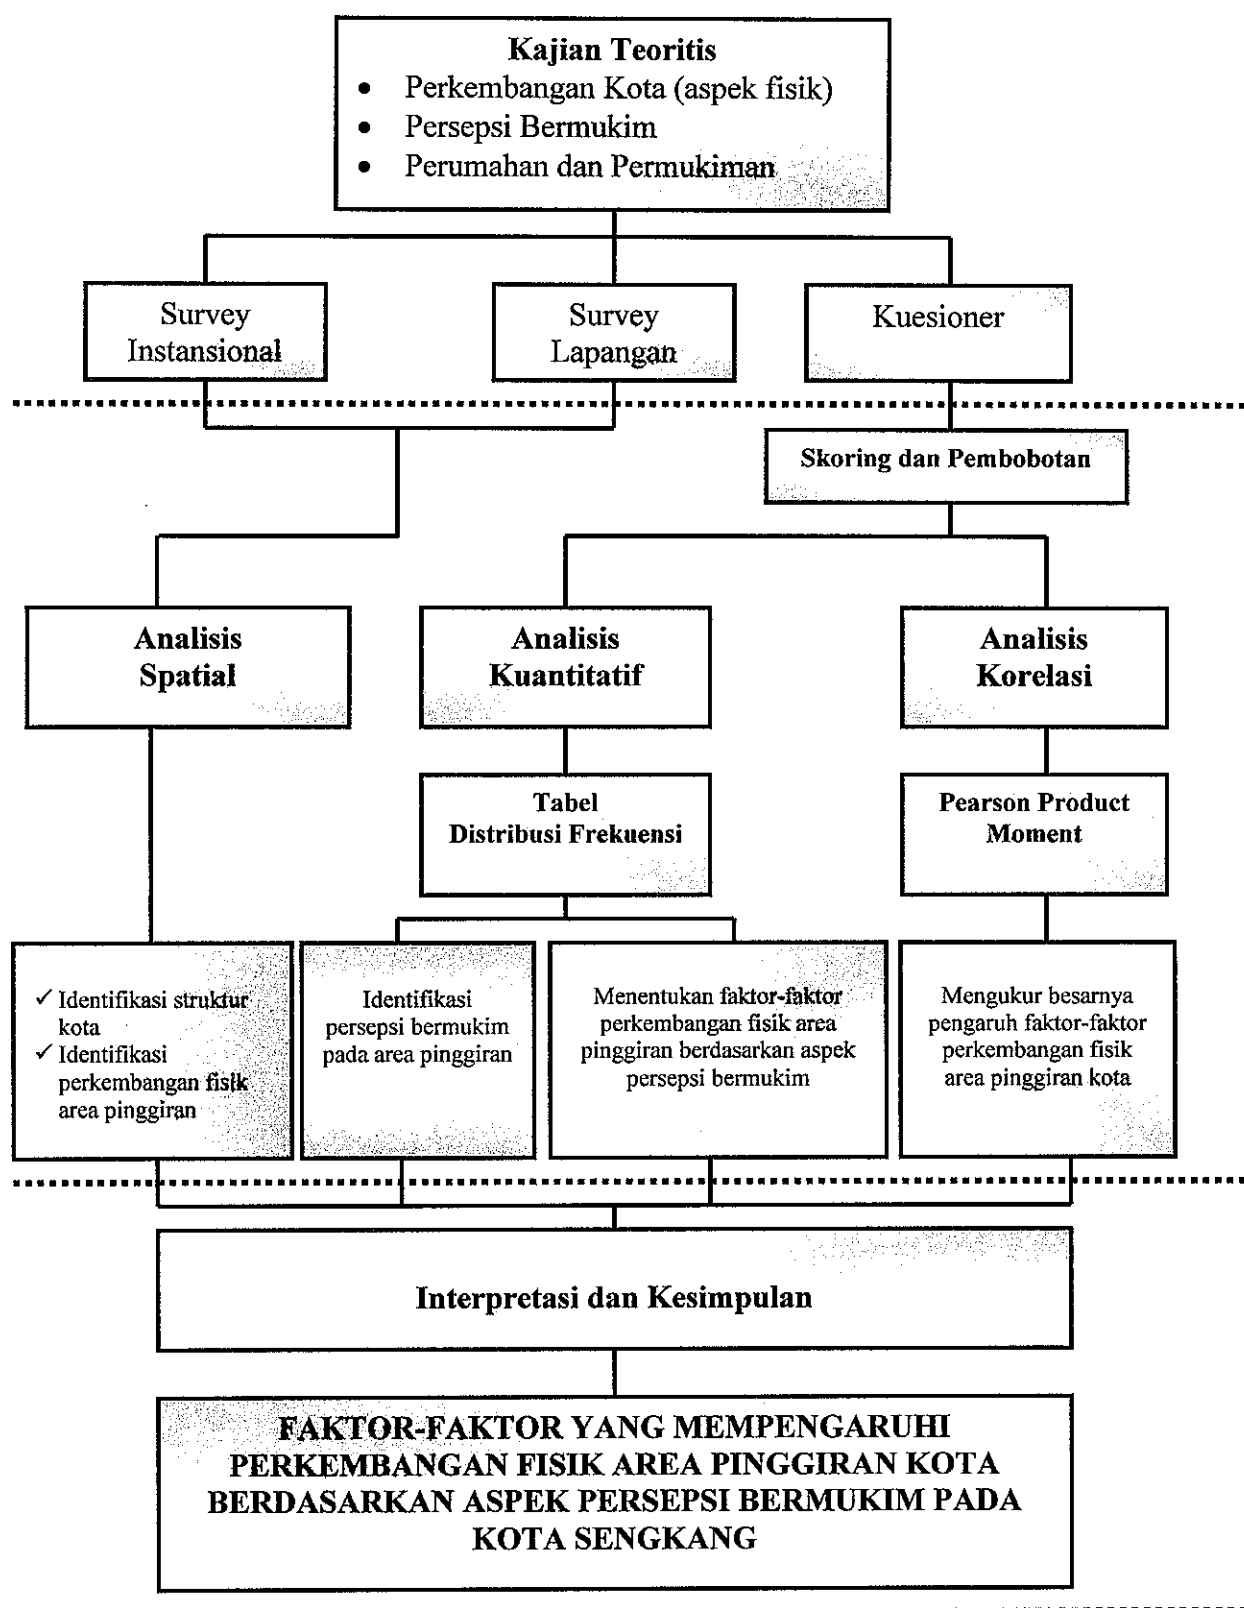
**Kajian Teoritis**
- Perkembangan Kota (aspek fisik)
- Persepsi Bermukim
- Perumahan dan Permukiman

Survey Instansional

Survey Lapangan

Kuesioner

**Skoring dan Pembobotan**

**Analisis Spatial**

**Analisis Kuantitatif**

**Analisis Korelasi**

**Tabel Distribusi Frekuensi**

**Pearson Product Moment**

✓ Identifikasi struktur kota
✓ Identifikasi perkembangan fisik area pinggiran

Identifikasi persepsi bermukim pada area pinggiran

Menentukan faktor-faktor perkembangan fisik area pinggiran berdasarkan aspek persepsi bermukim

Mengukur besarnya pengaruh faktor-faktor perkembangan fisik area pinggiran kota

**Interpretasi dan Kesimpulan**

**FAKTOR-FAKTOR YANG MEMPENGARUHI PERKEMBANGAN FISIK AREA PINGGIRAN KOTA BERDASARKAN ASPEK PERSEPSI BERMUKIM PADA KOTA SENGKANG**